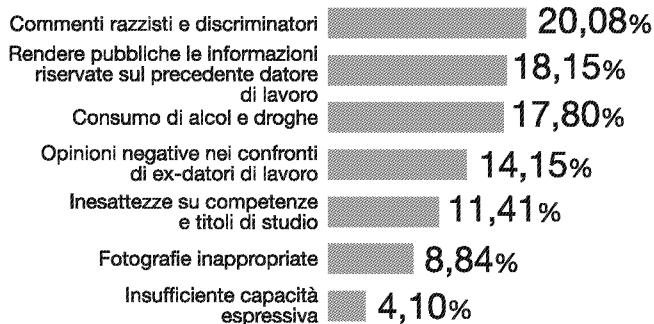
Commenti razzisti e discriminatori 20,08%

Rendere pubbliche le informazioni riservate sul precedente datore di lavoro 18,15%

Consumo di alcol e droghe 17,80%

Opinioni negative nei confronti di ex-datori di lavoro 14,15%

Inesattezze su competenze e titoli di studio 11,41%

Fotografie inappropriate 8,84%

Insufficiente capacità espressiva 4,10%